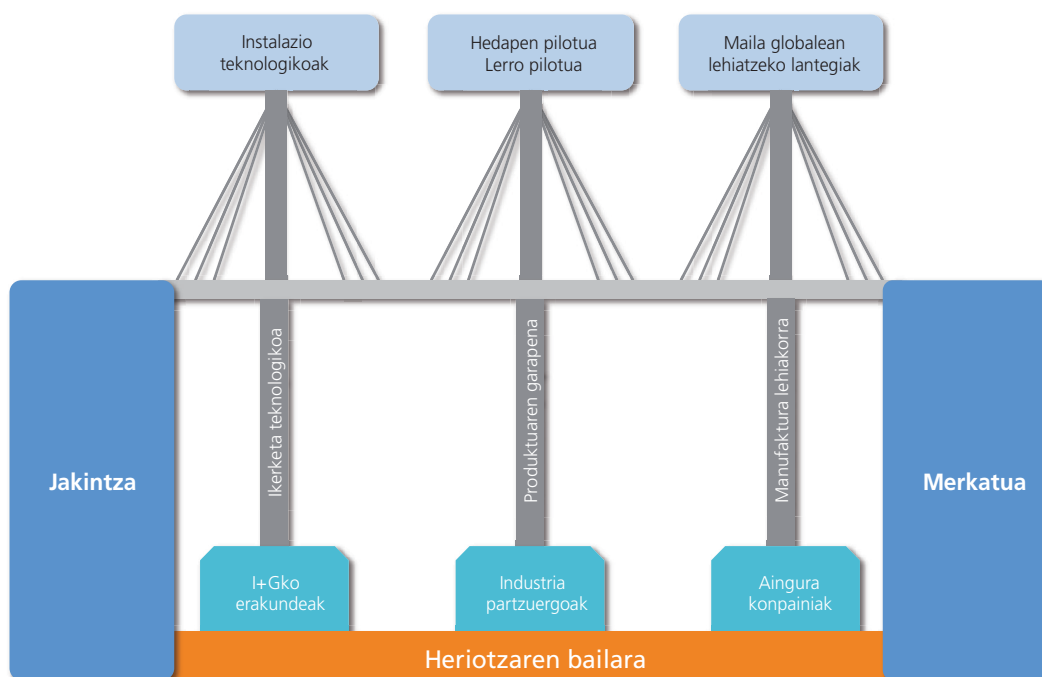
Instalazio teknologikoak

Hedapen pilotua
Lerro pilotua

Maila globalean lehiatzeko lantegiak

Jakintza

Ikerketa teknologikoa

Produktuaren garapena

Manufaktura lehiakorra

Merkatua

I+Gko erakundeak

Industria partzuergoak

Aingura konpainiak

Heriotzaren bailara